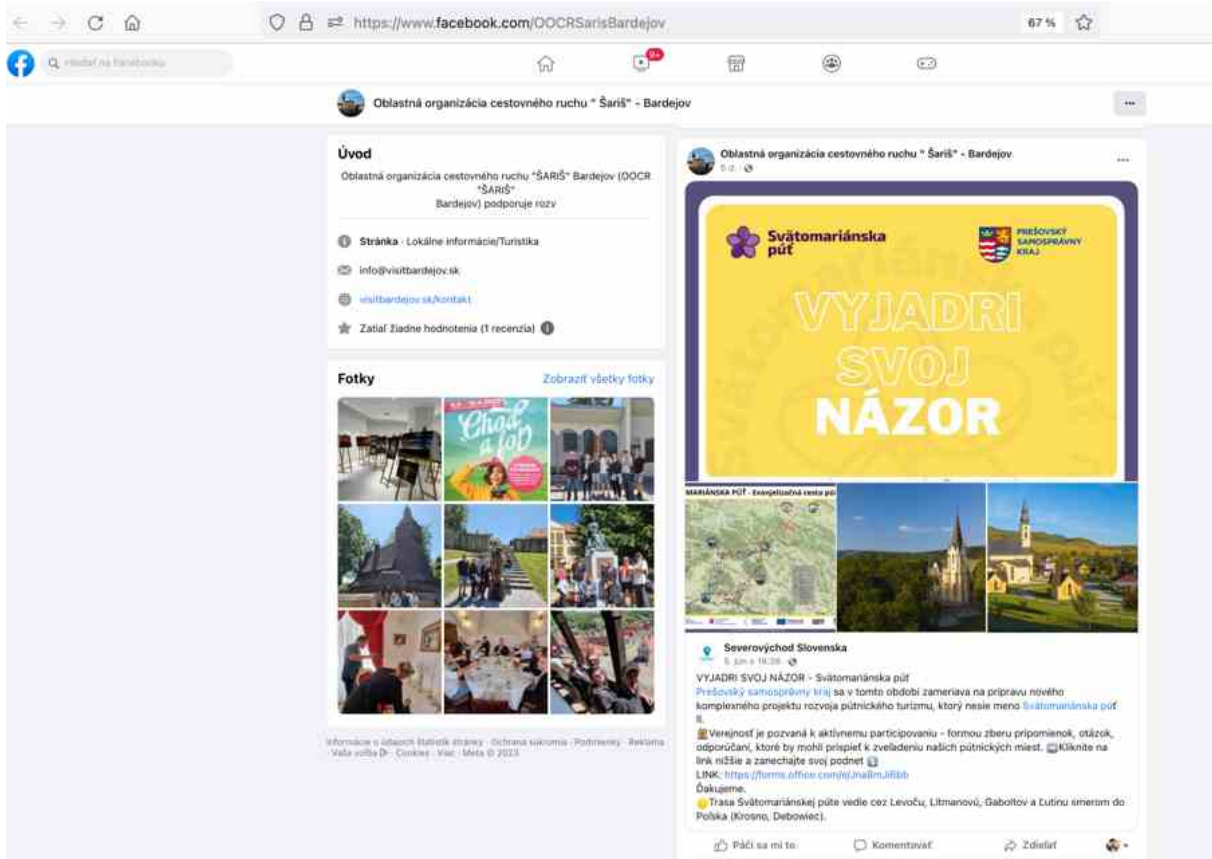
https://www.facebook.com/OOCRSarisBardejov

67 %

Hľadať na Facebooku

9+

Oblastná organizácia cestovného ruchu " Šariš" - Bardejov

...

Úvod

Oblastná organizácia cestovného ruchu "ŠARIŠ" Bardejov (OOCR "ŠARIŠ" Bardejov) podporuje rozv

Stránka · Lokálne informácie/Turistika

info@visitbardejov.sk

visitbardejov.sk/kontakt

Zatiaľ žiadne hodnotenia (1 recenzia)

Fotky

Zobraziť všetky fotky

Chod a jeď

Informácie o údajoch Štatistík stránky · Ochrana súkromia · Podmienky · Reklama · Vaša voľba · Cookies · Viac · Meta © 2023

Oblastná organizácia cestovného ruchu " Šariš" - Bardejov

5 d ·

...

Svätomariánska púť

PREŠOVSKÝ SAMOSPRÁVNY KRAJ

VYJADRI SVOJ NÁZOR

MARIÁNSKA PÚŤ - Evanjelizačná cesta púť

Severovýchod Slovenska

5. jún o 19:39 ·

VYJADRI SVOJ NÁZOR - Svätomariánska púť
Prešovský samosprávny kraj sa v tomto období zameriava na prípravu nového komplexného projektu rozvoja pútnického turizmu, ktorý nesie meno Svätomariánska púť II.

Verejnosť je pozvaná k aktívnemu participovaniu - formou zberu pripomienok, otázok, odporúčaní, ktoré by mohli prispieť k zveľadeniu našich pútnických miest. Kliknite na link nižšie a zanechajte svoj podnet
LINK: https://forms.office.com/e/Jna8mJi8bb
Ďakujeme.
Trasa Svätomariánskej púte vedie cez Levoču, Litmanovú, Gaboltov a Ľutinu smerom do Poľska (Krosno, Debowiec).

Páči sa mi to

Komentovať

Zdieľať